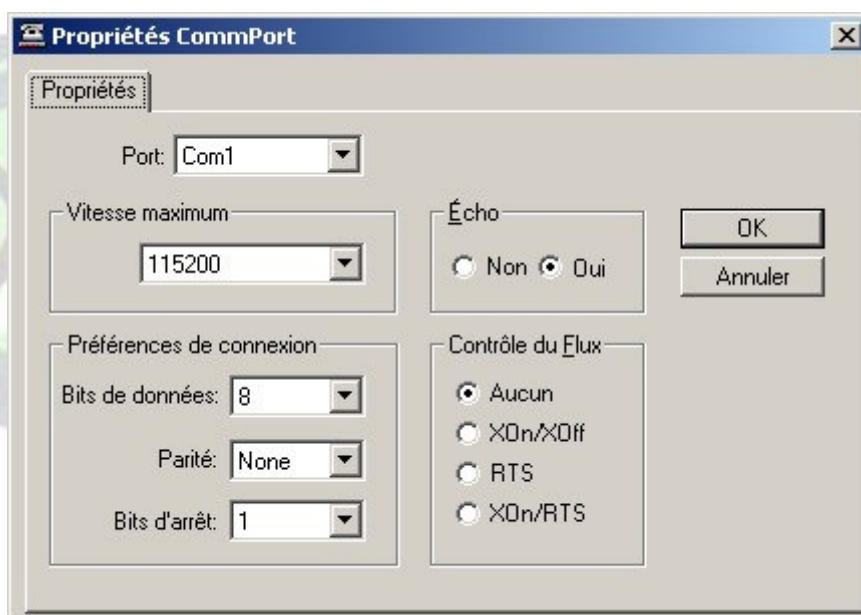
Propriétés CommPort

Propriétés

Port: Com1

Vitesse maximum

115200

Écho

Non Oui

OK

Annuler

Préférences de connexion

Bits de données: 8

Parité: None

Bits d'arrêt: 1

Contrôle du Flux

Aucun

XOn/XOff

RTS

XOn/RTS